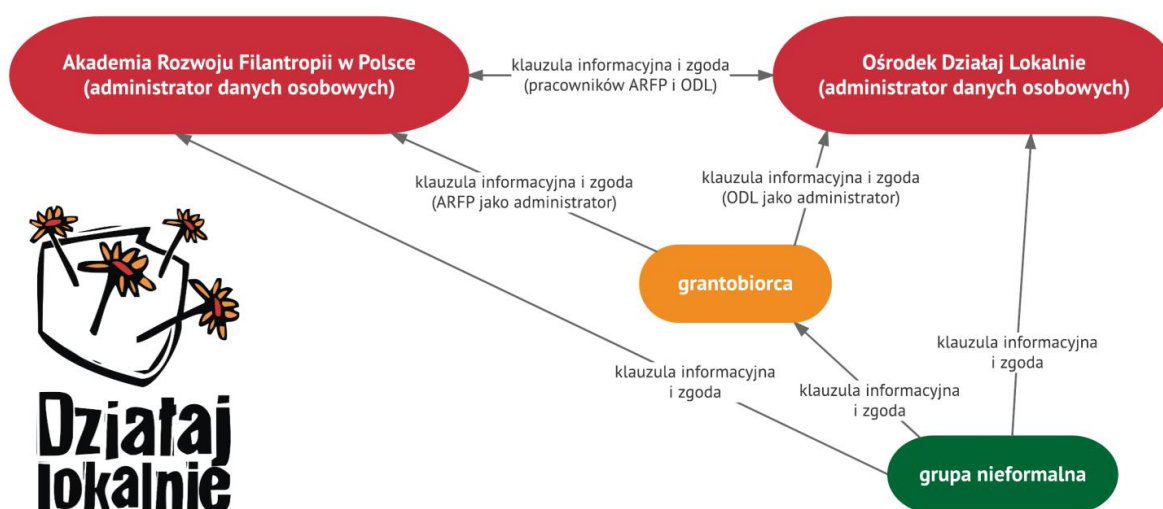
Akademia Rozwoju Filantropii w Polsce (administrator danych osobowych)

klauzula informacyjna i zgoda (pracowników ARFP i ODL)

Ośrodek Działaj Lokalnie (administrator danych osobowych)

klauzula informacyjna i zgoda (ARFP jako administrator)

klauzula informacyjna i zgoda (ODL jako administrator)

grantobiorca

klauzula informacyjna i zgoda

klauzula informacyjna i zgoda

klauzula informacyjna i zgoda

grupa nieformalna

Działaj lokalnie